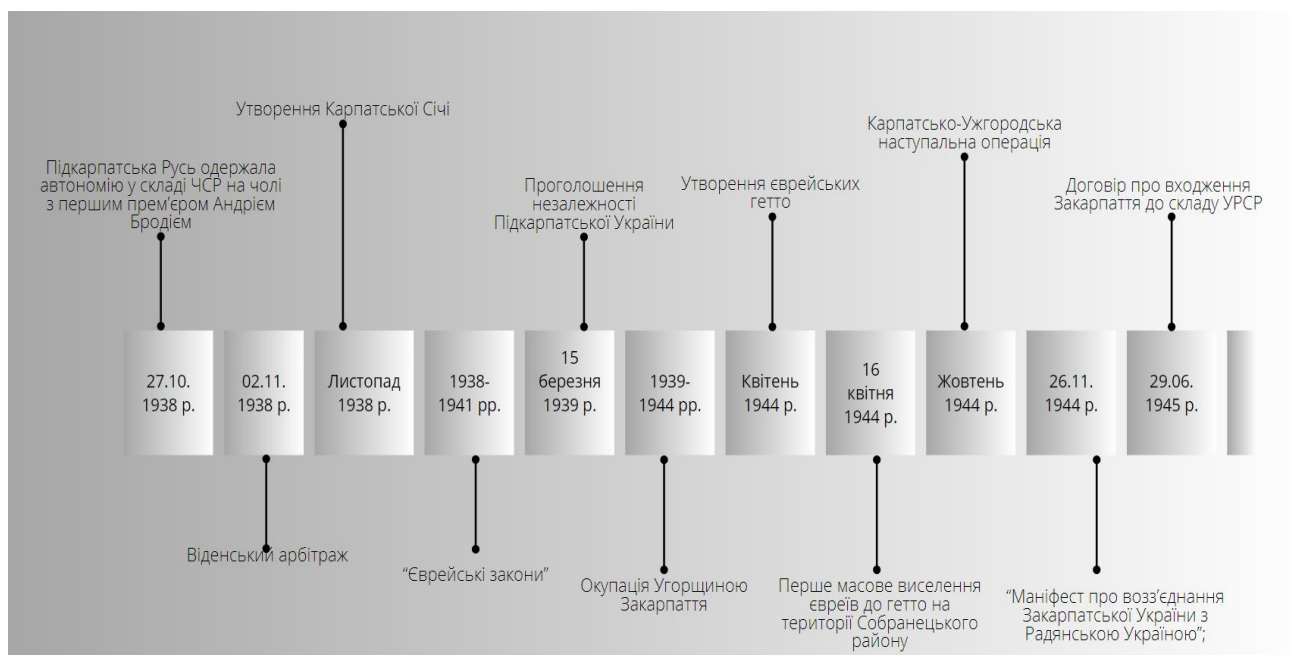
Утворення Карпатської Січі

Підкарпатська Русь одержала автономію у складі ЧСР на чолі з першим прем'єром Андрієм Бродієм

Проголошення незалежності Підкарпатської України

Утворення єврейських гетто

Карпатсько-Ужгородська наступальна операція

Договір про входження Закарпаття до складу УРСР

27.10. 1938 р.

02.11. 1938 р.

Листопад 1938 р.

1938-1941 рр.

15 березня 1939 р.

1939-1944 рр.

Квітень 1944 р.

16 квітня 1944 р.

Жовтень 1944 р.

26.11. 1944 р.

29.06. 1945 р.

Віденський арбітраж

"Єврейські закони"

Окупація Угорщиною Закарпаття

Перше масове виселення євреїв до гетто на території Собранецького району

"Маніфест про возз'єднання Закарпатської України з Радянською Україною";